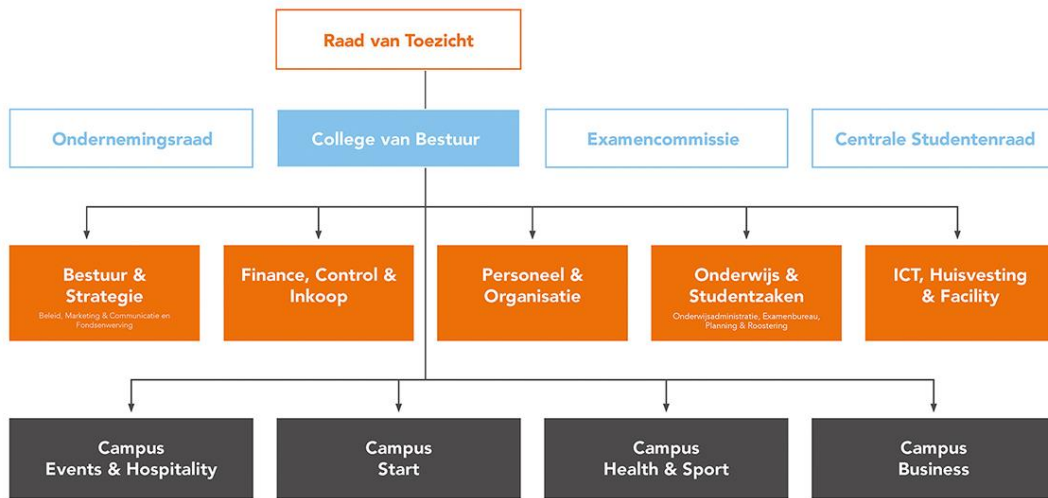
Raad van Toezicht

Ondernemingsraad

College van Bestuur

Examencommissie

Centrale Studentenraad

Bestuur & Strategie
Beleid, Marketing & Communicatie en Fondsenwerving

Finance, Control & Inkoop

Personeel & Organisatie

Onderwijs & Studentzaken
Onderwijsadministratie, Examenbureau, Planning & Roostering

ICT, Huisvesting & Facility

Campus Events & Hospitality

Campus Start

Campus Health & Sport

Campus Business